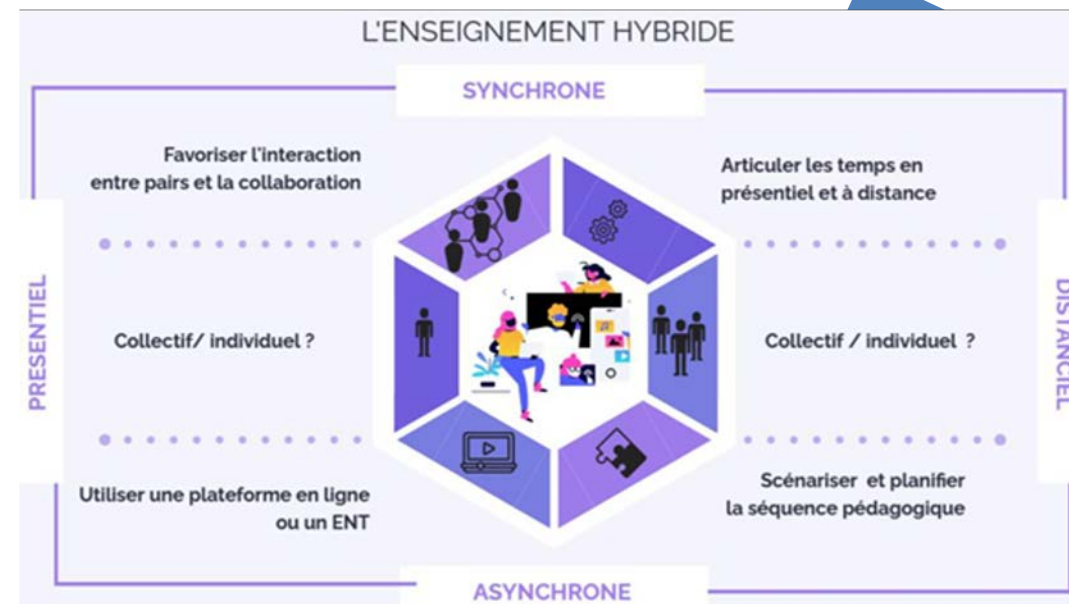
L'ENSEIGNEMENT HYBRIDE

SYNCHRONE

Favoriser l'interaction entre pairs et la collaboration

Articuler les temps en présentiel et à distance

PRESENTIEL

Collectif/ individuel ?

Collectif / individuel ?

DISTANCIEL

Utiliser une plateforme en ligne ou un ENT

Scénariser et planifier la séquence pédagogique

ASYNCHRONE